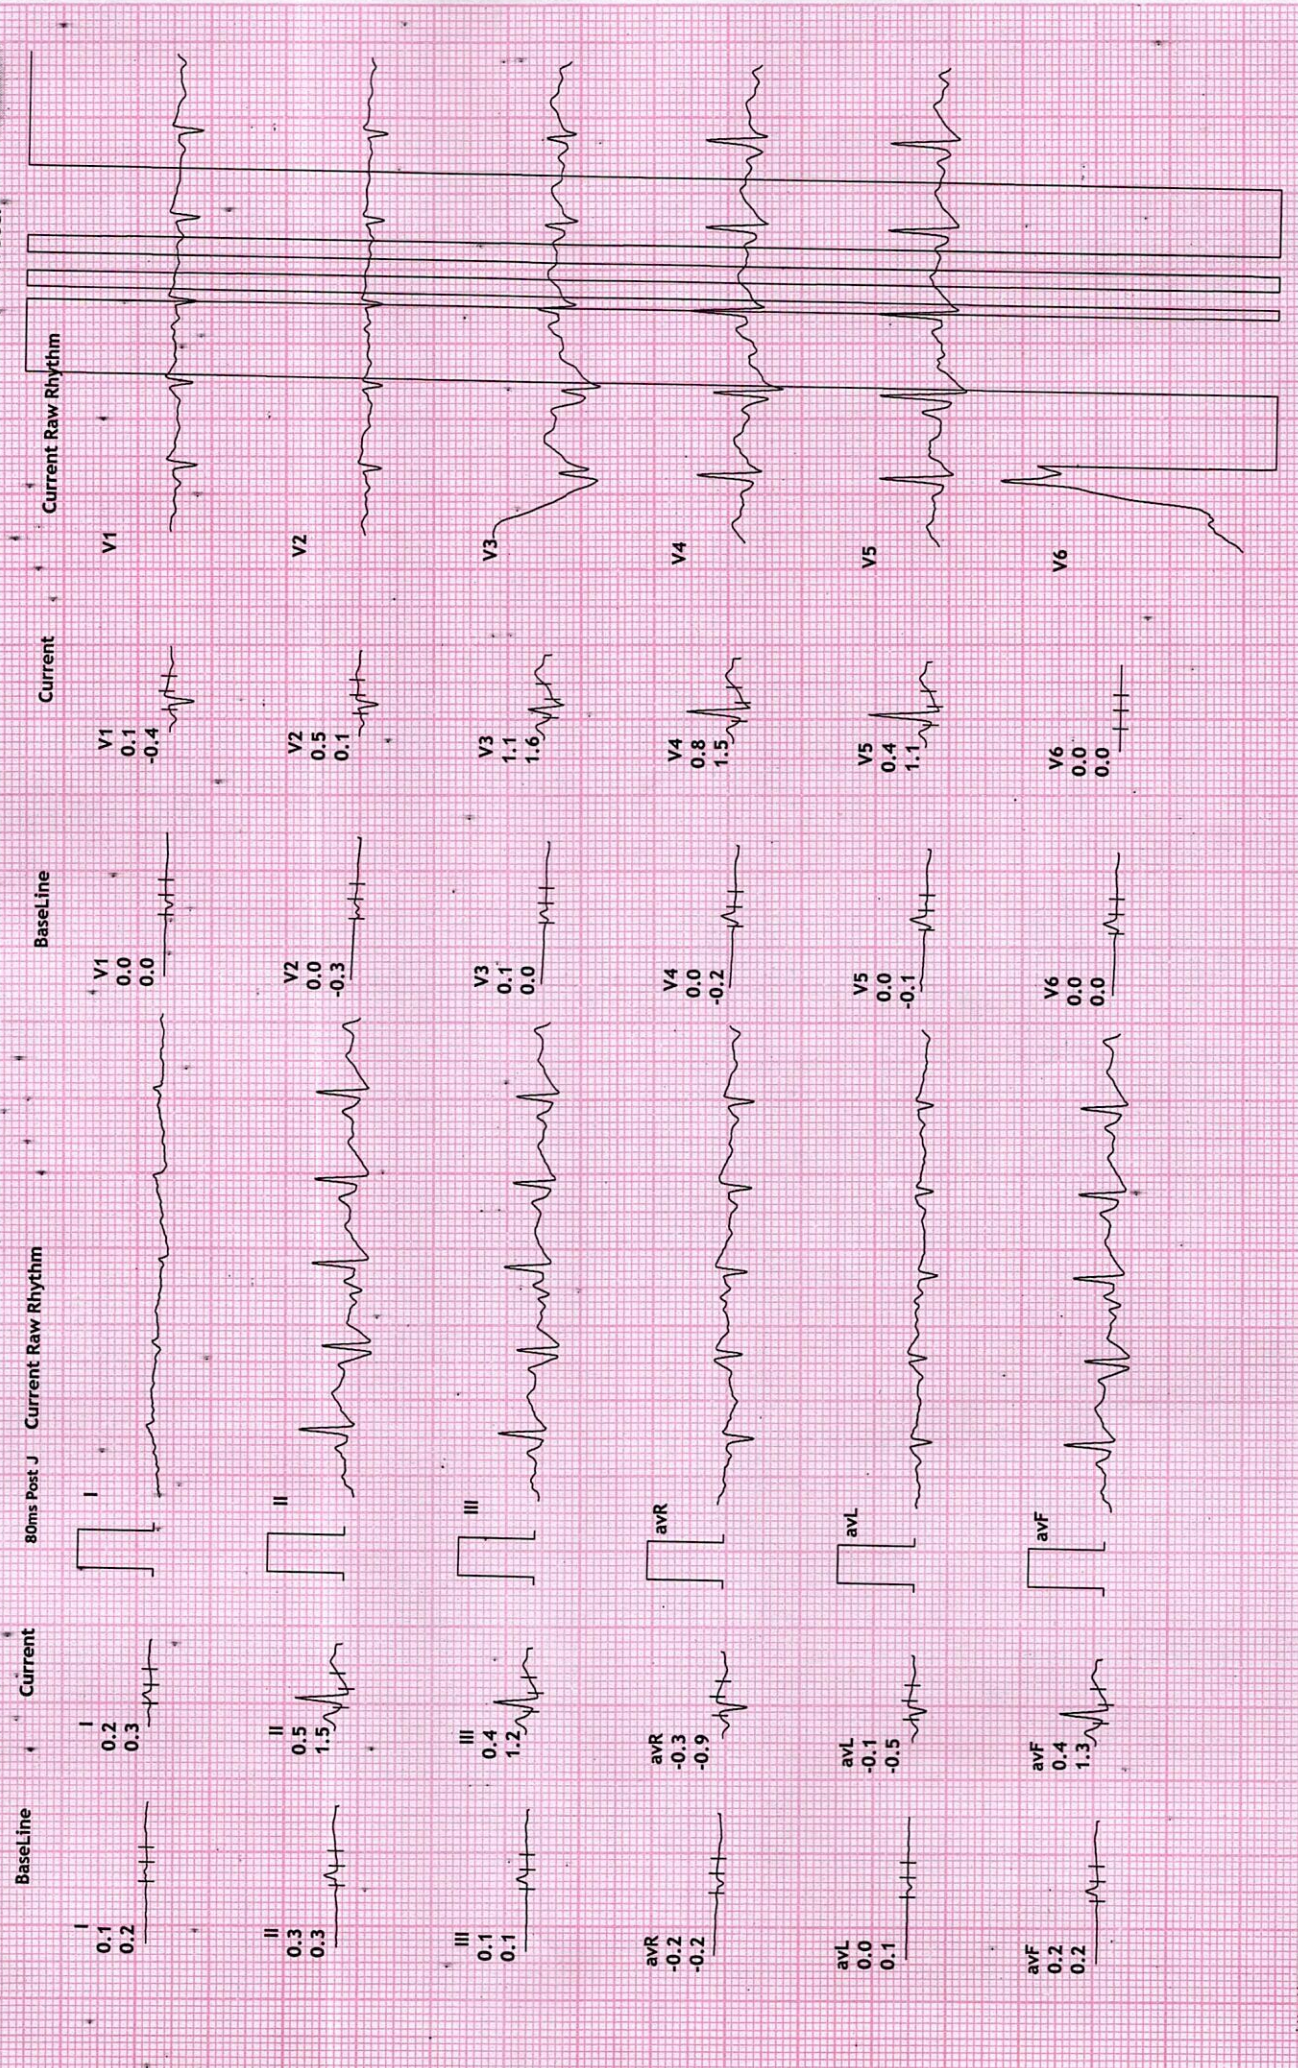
BaseLine

I
0.1
0.2

II
0.3
0.3

III
0.1
0.1

avR
-0.2
-0.2

avL
0.0
0.1

avF
0.2
0.2

Current

I
0.2
0.3

II
0.5
1.5

III
0.4
1.2

avR
-0.3
-0.9

avL
-0.1
-0.5

avF
0.4
1.3

80ms Post J

Current Raw Rhythm

I

II

III

avR

avL

avF

BaseLine

V1
0.0
0.0

V2
0.0
-0.3

V3
0.1
0.0

V4
0.0
-0.2

V5
0.0
-0.1

V6
0.0
0.0

Current

V1
0.1
-0.4

V2
0.5
0.1

V3
1.1
1.6

V4
0.8
1.5

V5
0.4
1.1

V6
0.0
0.0

Current Raw Rhythm

V1

V2

V3

V4

V5

V6